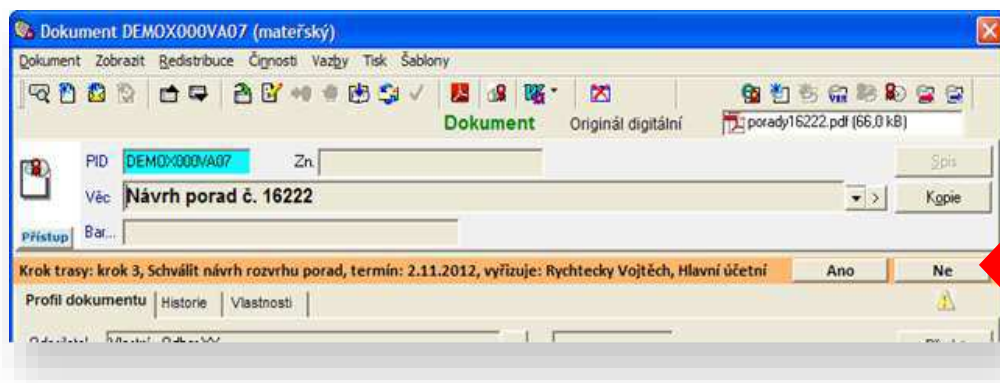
Dokument DEMOX000VA07 (mateřský)

Dokument Zobrazit Redistribuce Činnosti Vazby Tisk Šablony

Dokument Originál digitální poradу16222.pdf (66,0 kB)

PID DEMOX000VA07 Zn.
Spis
Věc Návrh porad č. 16222
Kopie
Přístup Bar...

Krok trasy: krok 3, Schválit návrh rozvrhu porad, termín: 2.11.2012, vyřizuje: Rychtecky Vojtěch, Hlavní účetní Ano Ne

Profil dokumentu Historie Vlastnosti

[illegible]